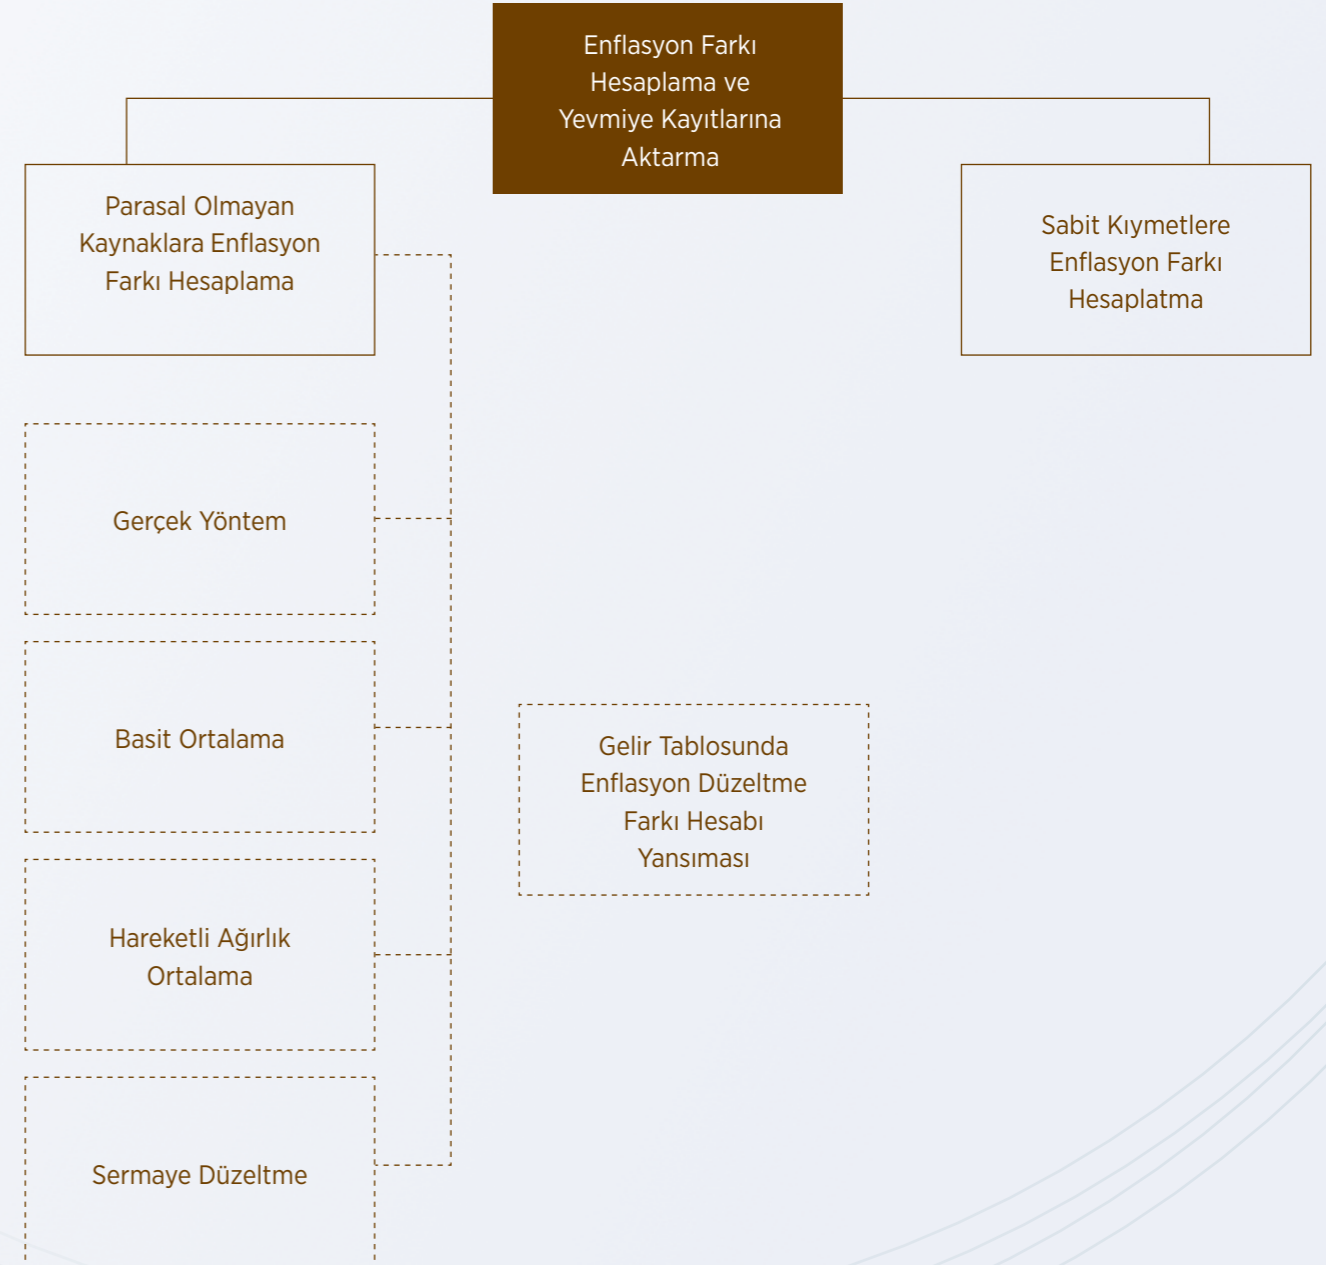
Enflasyon Farkı Hesaplama ve Yevmiye Kayıtlarına Aktarma

Parasal Olmayan Kaynaklara Enflasyon Farkı Hesaplama

Sabit Kıymetlere Enflasyon Farkı Hesaplatma

Gerçek Yöntem

Basit Ortalama

Hareketli Ağırlık Ortalama

Sermaye Düzeltme

Gelir Tablosunda Enflasyon Düzeltme Farkı Hesabı Yansıması